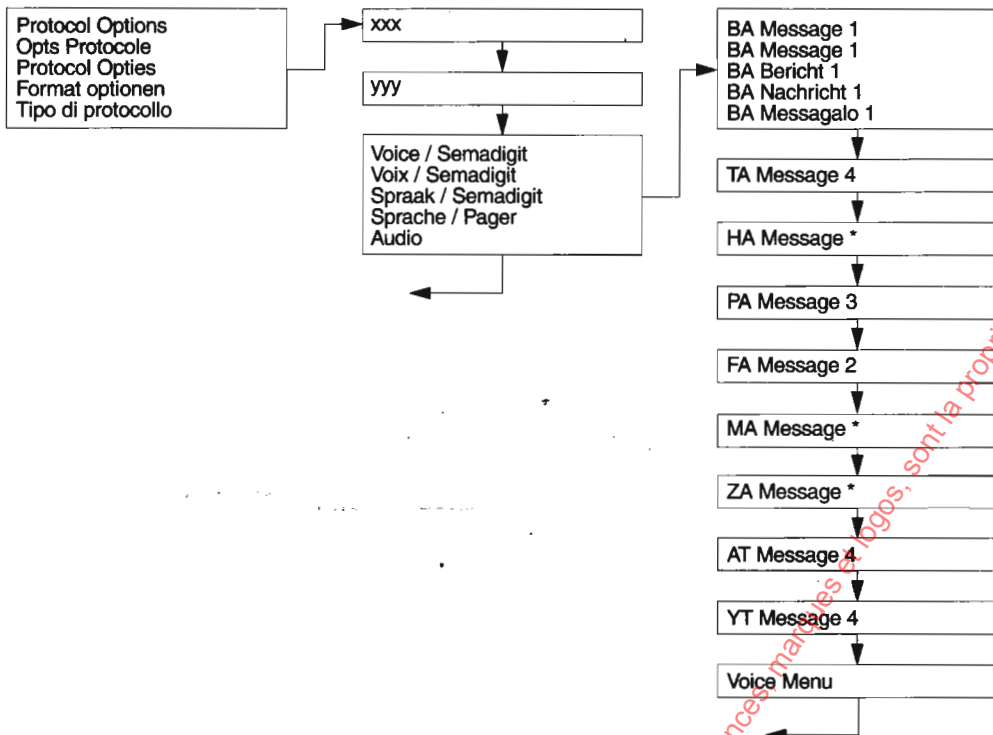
Protocol Options
Opts Protocole
Protocol Opties
Format optionen
Tipo di protocollo

xxx

yyy

Voice / Semadigit
Voix / Semadigit
Spraak / Semadigit
Sprache / Pager
Audio

BA Message 1
BA Message 1
BA Bericht 1
BA Nachricht 1
BA Messagalo 1

TA Message 4

HA Message *

PA Message 3

FA Message 2

MA Message *

ZA Message *

AT Message 4

YT Message 4

Voice Menu

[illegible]nces, marques et logos, sont la pro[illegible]